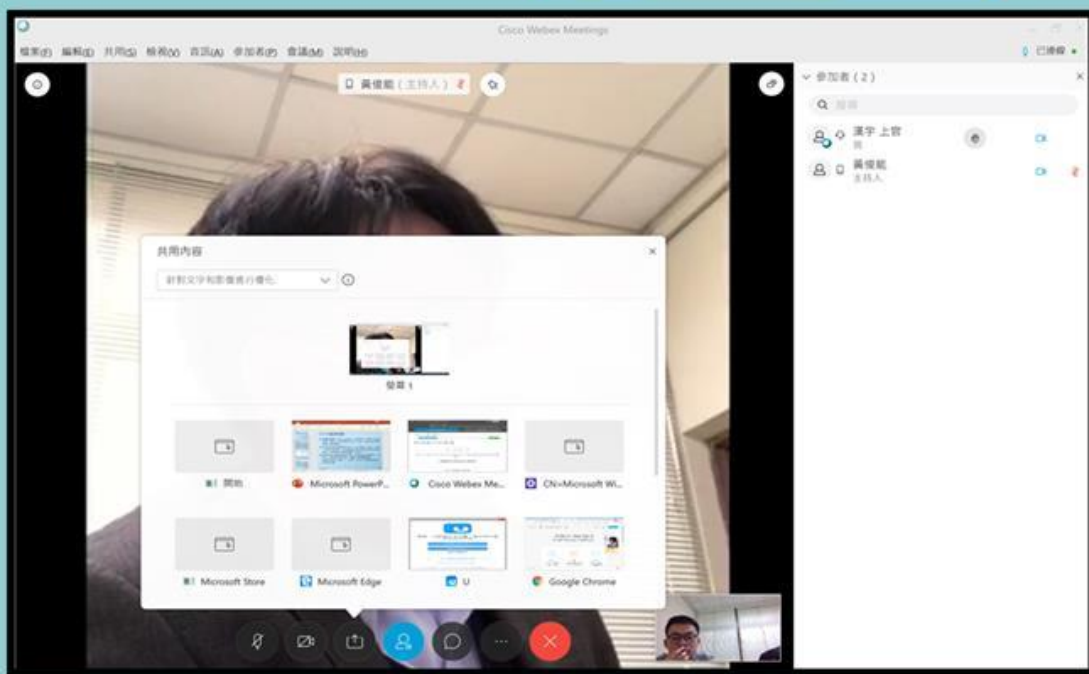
Cisco Webex Meetings

檔案(F) 編輯(E) 共用(S) 檢視(V) 音訊(A) 參加者(P) 會議(M) 說明(H)

已連線

黃俊能（主持人）

參加者（2）

搜尋

漢宇 上官
我

黃俊能
主持人

共用內容

針對文字和影像進行最佳化

螢幕 1

開始

Microsoft PowerP...

Cisco Webex Me...

CN=Microsoft Wi...

Microsoft Store

Microsoft Edge

U

Google Chrome